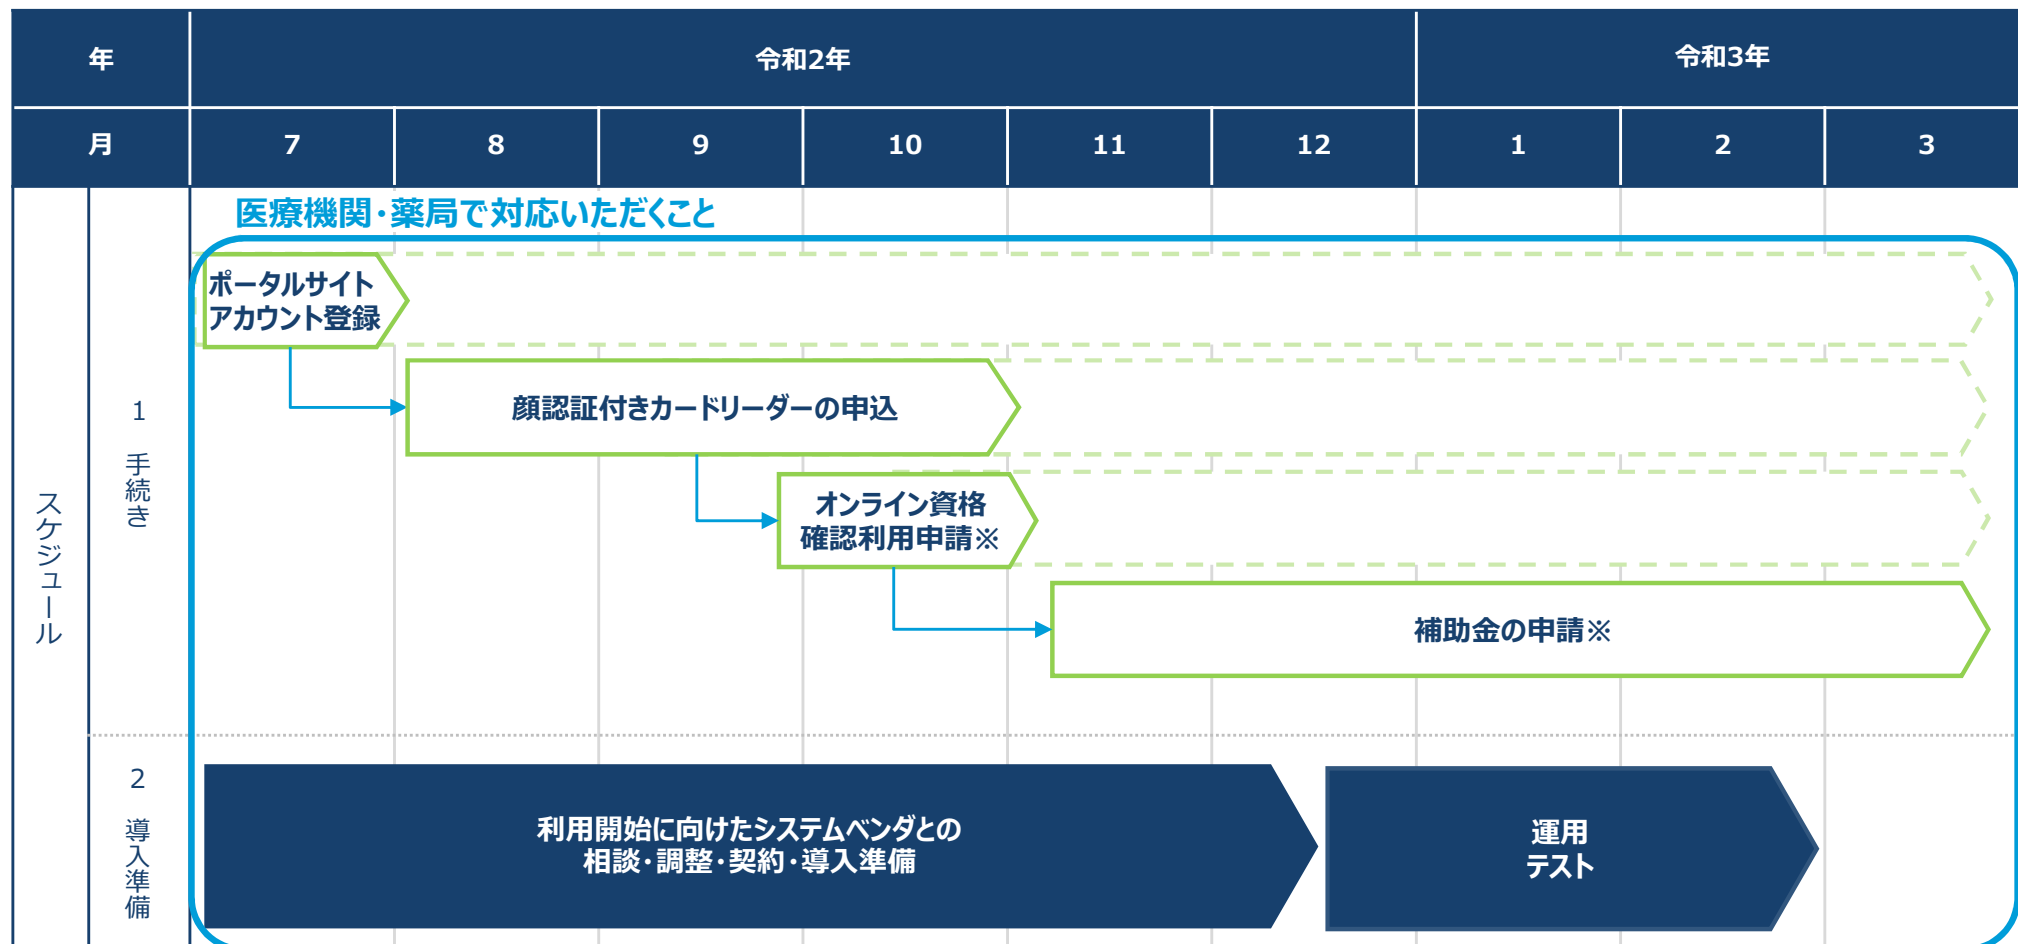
| 年 | 令和2年 | | | | | | 令和3年 | | |
|---|---|---|---|---|---|---|---|---|---|
| 月 | 7 | 8 | 9 | 10 | 11 | 12 | 1 | 2 | 3 |

スケジュール

1 手続き

医療機関・薬局で対応いただくこと

ポータルサイトアカウント登録

顔認証付きカードリーダーの申込

オンライン資格確認利用申請※

補助金の申請※

2 導入準備

利用開始に向けたシステムベンダとの相談・調整・契約・導入準備

運用テスト